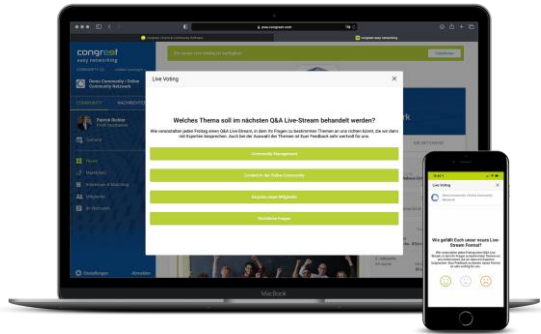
congrest
easy networking

Live Voting

Welches Thema soll im nächsten Q&A Live-Stream behandelt werden?

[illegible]

Community Management

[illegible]

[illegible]

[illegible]

Patrick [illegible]

Home

Einstellungen

MacBook

Live Voting

Wie gefällt Euch unser neues Live-Stream Format?

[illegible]